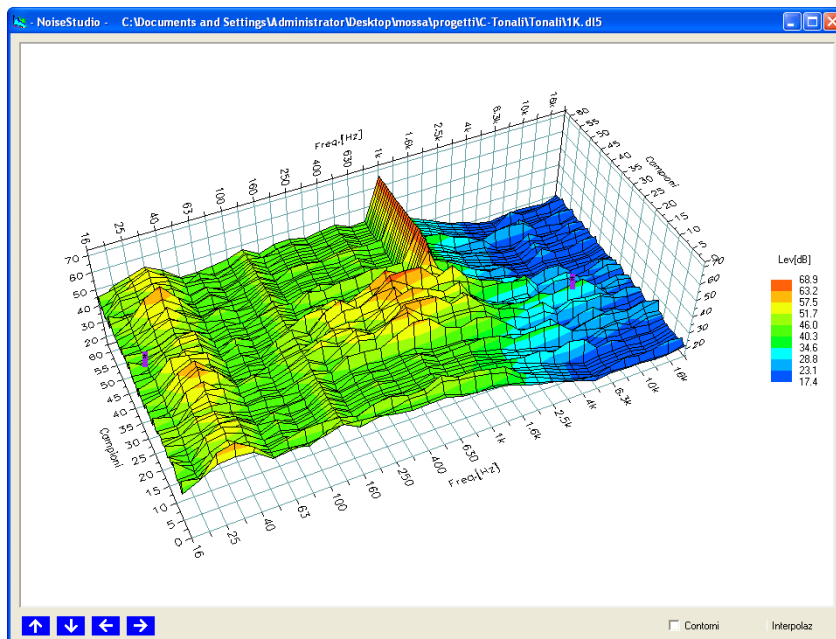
- NoiseStudio - C:\Documents and Settings\Administrator\Desktop\mossa\progetti\C-Tonali\Tonali\1K.dl5

Freq.[Hz]
16 25 40 63 100 160 250 400 630 1k 1.6k 2.5k 4k 6.3k 10k 16k

Componi
0 5 10 15 20 25 30 35 40 45 50 55 60

70 60 50 40 30 20

Lev[dB]
68.9
63.2
57.5
51.7
46.0
40.3
34.6
28.8
23.1
17.4

70 60 50 40 30 20

Componi
0 5 10 15 20 25 30 35 40 45 50 55 60

Freq.[Hz]
16 25 40 63 100 160 250 400 630 1k 1.6k 2.5k 4k 6.3k 10k 16k

Contorni
Interpolaz